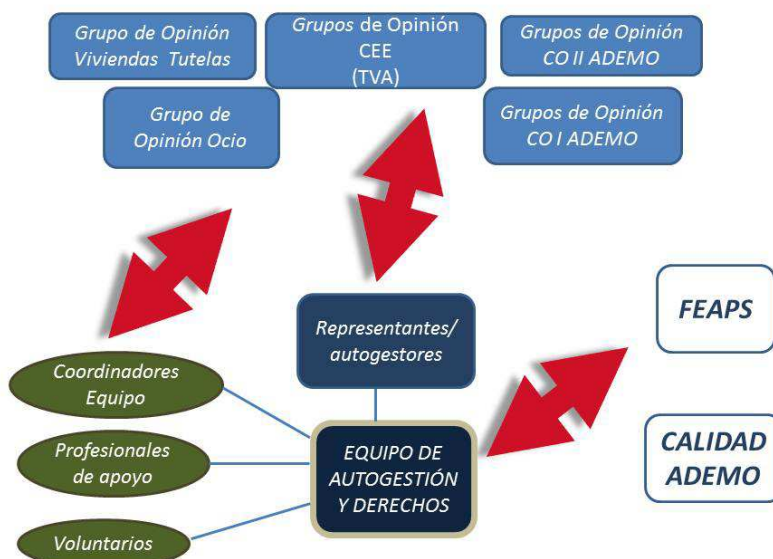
Grupo de Opinión Viviendas Tutelas

Grupos de Opinión CEE (TVA)

Grupos de Opinión CO II ADEMO

Grupo de Opinión Ocio

Grupos de Opinión CO I ADEMO

Representantes/ autogestores

FEAPS

Coordinadores Equipo

Profesionales de apoyo

EQUIPO DE AUTOGESTIÓN Y DERECHOS

CALIDAD ADEMO

Voluntarios